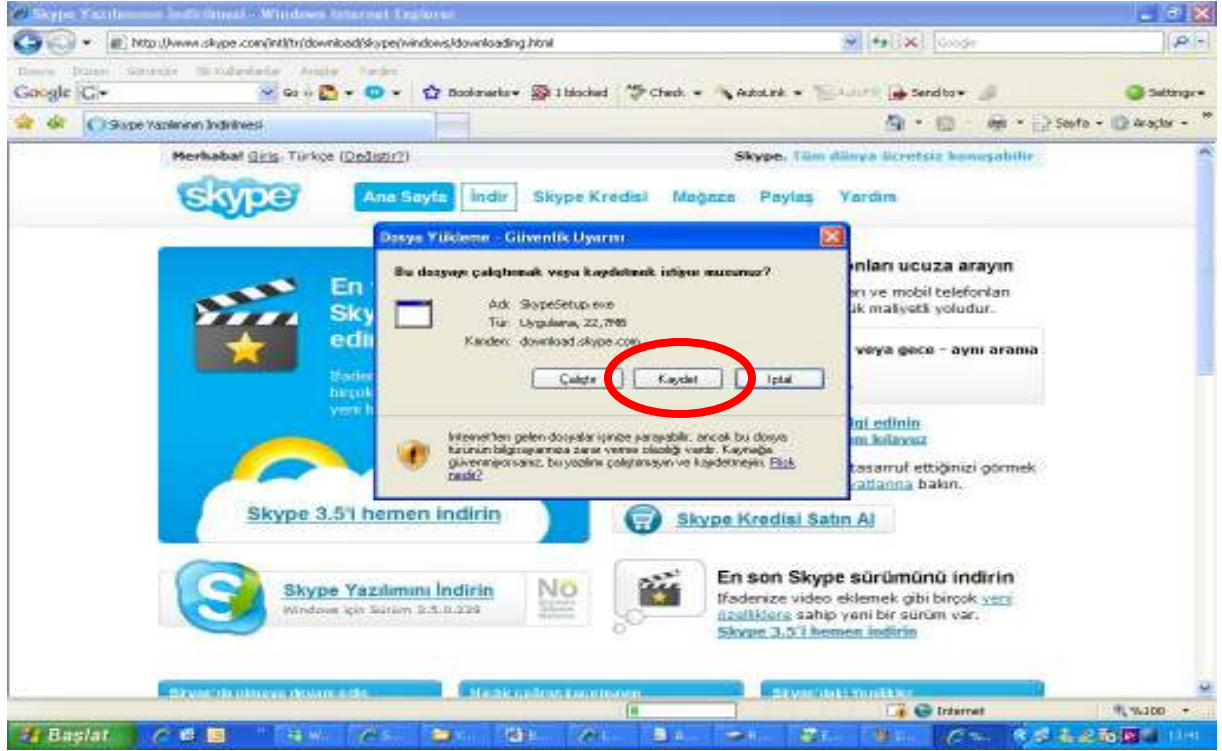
Skype Yazılımının İndirilmesi - Windows Internet Explorer

http://www.skype.com/intl/tr/download/skype/windows/downloading.html

Google

Dosya Düzen Görünüm Sık Kullanılanlar Araçlar Yardım

Google G- Go Bookmarks 1 blocked Check AutoLink AutoFill Send to Settings

Skype Yazılımının İndirilmesi

Sayfa Araçlar

Merhaba! Giriş Türkçe (Değiştir?)

Skype. Tüm dünya ücretsiz konuşabilir

skype

Ana Sayfa İndir Skype Kredisi Mağaza Paylaş Yardım

En Sky edin

İfaden birçok yeni h

Skype 3.5'i hemen indirin

Dosya Yükleme - Güvenlik Uyarısı

Bu dosyayı çalıştırmak veya kaydetmek istiyor musunuz?

Adı: SkypeSetup.exe
Tür: Uygulama, 22,7MB
Kimden: download.skype.com

Çalıştır Kaydet İptal

Internet'ten gelen dosyalar işinize yarayabilir, ancak bu dosya türünün bilgisayarınıza zarar verme olasılığı vardır. Kaynağa güvenmiyorsanız, bu yazılımı çalıştırmayın ve kaydetmeyin. Risk nedir?

onları ucuza arayın

arı ve mobil telefonları ük maliyetli yoludur.

veya gece - aynı arama

ıgi edinin
em kılavuz

tasarruf ettiğinizi görmek
atlarına bakın.

Skype Kredisi Satın Al

Skype Yazılımını İndirin
Windows için Sürüm 3.5.0.239

NO

En son Skype sürümünü indirin
İfadenize video eklemek gibi birçok yeni özelliklere sahip yeni bir sürüm var.
Skype 3.5'i hemen indirin

Internet

%100

Başlat